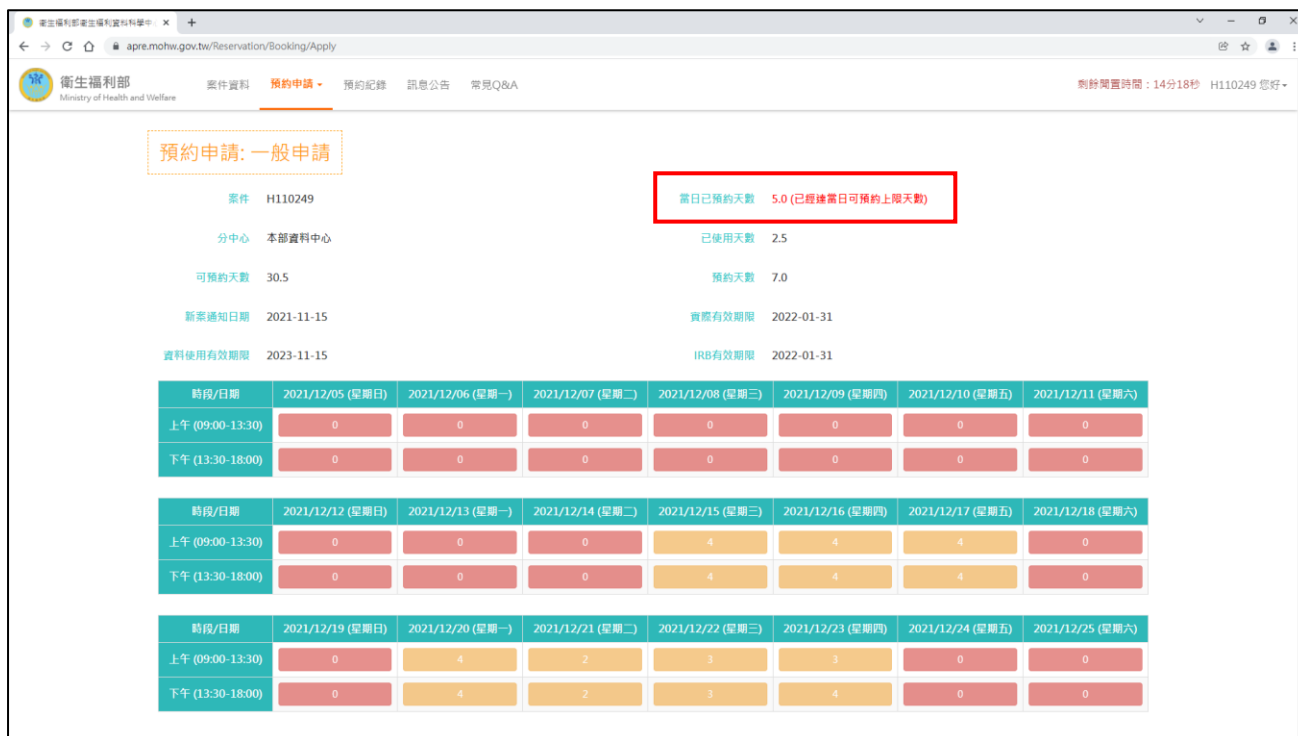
衛生福利部衛生福利資料科學中心 ×

apre.mohw.gov.tw/Reservation/Booking/Apply

衛生福利部
Ministry of Health and Welfare

案件資料 預約申請 預約紀錄 訊息公告 常見Q&A

剩餘閒置時間：14分18秒 H110249 您好

預約申請: 一般申請

案件 H110249

當日已預約天數 5.0 (已經達當日可預約上限天數)

分中心 本部資料中心

已使用天數 2.5

可預約天數 30.5

預約天數 7.0

新案通知日期 2021-11-15

資際有效期限 2022-01-31

資料使用有效期限 2023-11-15

IRB有效期限 2022-01-31

| 時段/日期 | 2021/12/05 (星期日) | 2021/12/06 (星期一) | 2021/12/07 (星期二) | 2021/12/08 (星期三) | 2021/12/09 (星期四) | 2021/12/10 (星期五) | 2021/12/11 (星期六) |
|---|---|---|---|---|---|---|---|
| 上午 (09:00-13:30) | 0 | 0 | 0 | 0 | 0 | 0 | 0 |
| 下午 (13:30-18:00) | 0 | 0 | 0 | 0 | 0 | 0 | 0 |

| 時段/日期 | 2021/12/12 (星期日) | 2021/12/13 (星期一) | 2021/12/14 (星期二) | 2021/12/15 (星期三) | 2021/12/16 (星期四) | 2021/12/17 (星期五) | 2021/12/18 (星期六) |
|---|---|---|---|---|---|---|---|
| 上午 (09:00-13:30) | 0 | 0 | 0 | 4 | 4 | 4 | 0 |
| 下午 (13:30-18:00) | 0 | 0 | 0 | 4 | 4 | 4 | 0 |

| 時段/日期 | 2021/12/19 (星期日) | 2021/12/20 (星期一) | 2021/12/21 (星期二) | 2021/12/22 (星期三) | 2021/12/23 (星期四) | 2021/12/24 (星期五) | 2021/12/25 (星期六) |
|---|---|---|---|---|---|---|---|
| 上午 (09:00-13:30) | 0 | 4 | 2 | 3 | 3 | 0 | 0 |
| 下午 (13:30-18:00) | 0 | 4 | 2 | 3 | 4 | 0 | 0 |